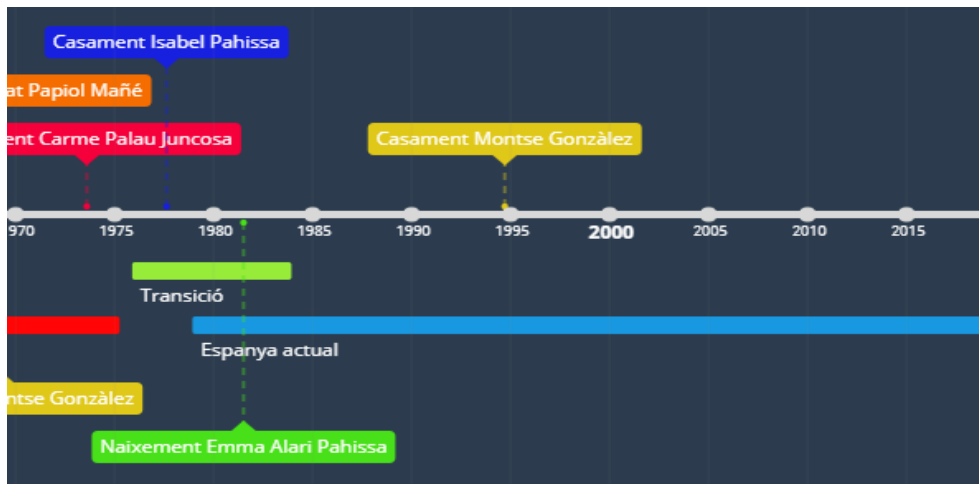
Casament Isabel Pahissa

at Papiol Mañé

ent Carme Palau Juncosa

Casament Montse Gonzàlez

970 1975 1980 1985 1990 1995 2000 2005 2010 2015

Transició

Espanya actual

ntse Gonzàlez

Naixement Emma Alari Pahissa